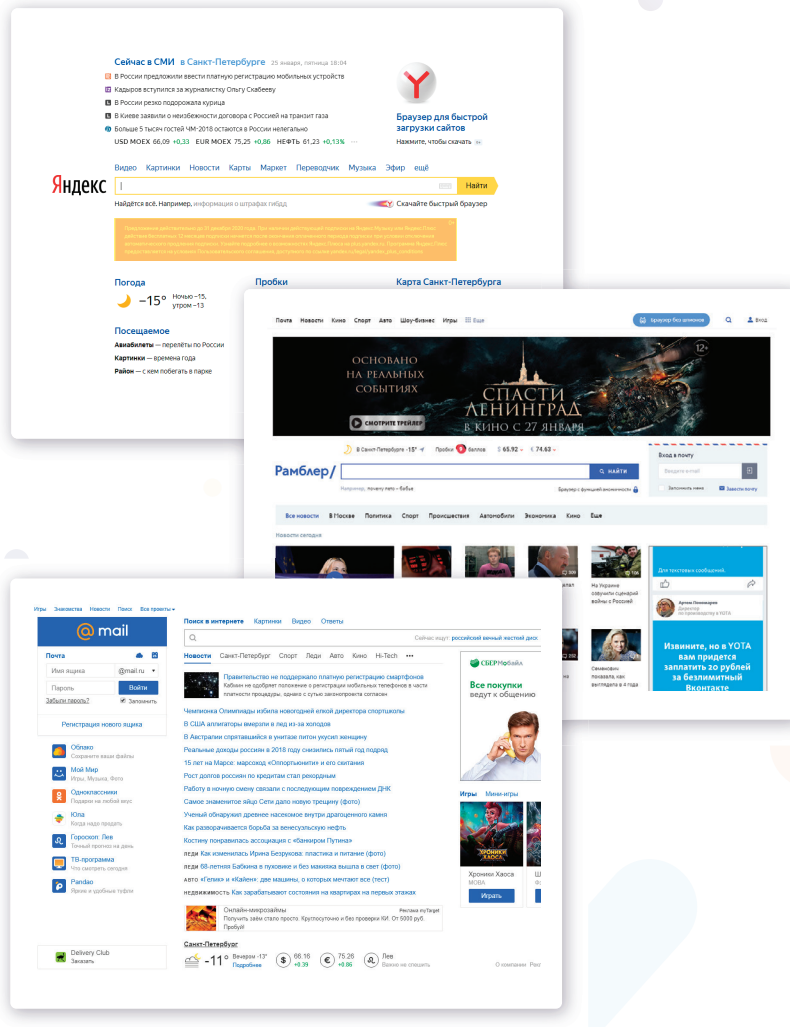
Сейчас в СМИ в Санкт-Петербурге 25 января, пятница 18:04

В России предложили ввести платную регистрацию мобильных устройств
Кадыров вступился за журналистку Ольгу Скабееву
В России резко подорожала курица
В Киеве заявили о неизбежности договора с Россией на транзит газа
Больше 5 тысяч гостей ЧМ-2018 остаются в России нелегально

USD MOEX 66,09 +0,33 EUR MOEX 75,25 +0,86 НЕФТЬ 61,23 +0,13%

Браузер для быстрой загрузки сайтов
Нажмите, чтобы скачать

Видео Картинки Новости Карты Маркет Переводчик Музыка Эфир ещё

Яндекс

Найти

Найдётся всё. Например, информация о штрафах гибдд

Скачайте быстрый браузер

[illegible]

Погода
−15° Ночью −15, утром −13

Пробки

Карта Санкт-Петербурга

Посещаемое
Авиабилеты — перелёты по России
Картинки — времена года
Район — с кем побегать в парке

Почта Новости Кино Спорт Авто Шоу-бизнес Игры Еще
Браузер без рекламы
Вход

ОСНОВАНО НА РЕАЛЬНЫХ СОБЫТИЯХ
СПАСТИ ЛЕНИНГРАД
В КИНО С 27 ЯНВАРЯ
СМОТРИТЕ ТРЕЙЛЕР
12+

В Санкт-Петербурге -15° Пробки 4 баллов $ 65.92 € 74.63

Рамблер/
НАЙТИ
Например, почему пиво – баба
Браузер с функцией анонимности

Вход в почту
Введите e-mail
Запомнить меня
Завести почту

Все новости В Москве Политика Спорт Происшествия Автомобили Экономика Кино Ещё

Новости сегодня

На Украине раскрыли сценарий войны с Россией

Семенович рассказала, как выглядела в 14 лет

Для тристовых сообщений.

Артем Пономарев
Директор по производству в YOTA

Извините, но в YOTA вам придется заплатить 20 рублей за безлимитный Вконтакте

Игры Знакомства Новости Поиск Все проекты

@mail

Почта
Имя ящика @mail.ru
Пароль
Войти
Забыли пароль? Запомнить

Регистрация нового ящика

Облако
Сохраните ваши файлы
Мой Мир
Игры, Музыка, Фото
Одноклассники
Подарки на любой вкус
Юла
Когда надо продать
Гороскоп: Лев
Точный прогноз на день
ТВ-программа
Что смотреть сегодня
Pandao
Яркие и удобные тефли

Delivery Club
Заказать

Поиск в интернете Картинки Видео Ответы

Сейчас ищут: российский вечный жесткий диск

Новости Санкт-Петербург Спорт Леди Авто Кино Hi-Tech

Правительство не поддержало платную регистрацию смартфонов
Кабмин не одобрил положение о регистрации мобильных телефонов в части платности процедуры, однако с сутью законопроекта согласен

Чемпионка Олимпиады избила новогодней елкой директора спортшколы
В США аллигаторы вмерзли в лед из-за холодов
В Австралии спрятавшийся в унитазе питон укусил женщину
Реальные доходы россиян в 2018 году снизились пятый год подряд
15 лет на Марсе: марсоход «Оппортьюнити» и его скитания
Рост долгов россиян по кредитам стал рекордным
Работу в ночную смену связали с последующим повреждением ДНК
Самое знаменитое яйцо Сети дало новую трещину (фото)
Ученый обнаружил древнее насекомое внутри драгоценного камня
Как разворачивается борьба за венесуэльскую нефть
Костину понравилась ассоциация с «банкиром Путина»
леди Как изменилась Ирина Безрукова: пластика и питание (фото)
леди 68-летняя Бабкина в луковке и без макияжа вышла в свет (фото)
авто «Гелик» и «Кайен»: две машины, о которых мечтают все (тест)
недвижимость Как зарабатывают состояния на квартирах на первых этажах

Онлайн-микрозаймы
Получить заём стало просто. Круглосуточно и без проверки КИ. От 5000 руб. Пробуй!
Реклама myTarget

СБЕРМобайл
Все покупки ведут к общению

Игры Мини-игры
ХРОНИКИ ХАОСА
Хроники Хаоса
MOBA
Играть

Санкт-Петербург
-11° Вечером -13° Подробнее
$ 66.16 +0.39
€ 75.26 +0.86
Лев Важно не спешить

О компании Рек